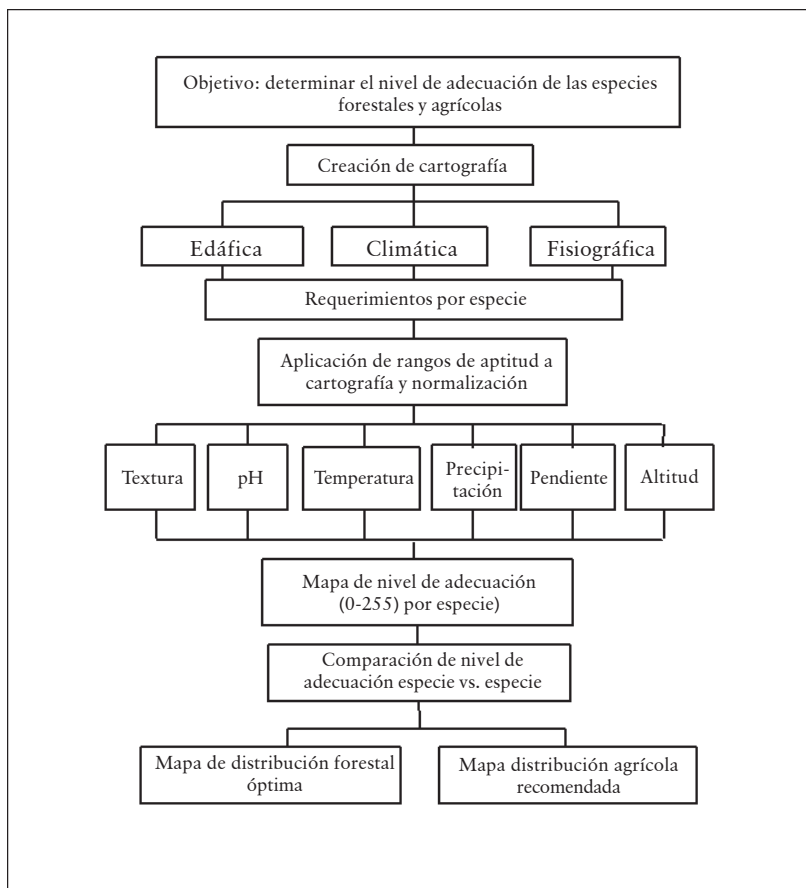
Objetivo: determinar el nivel de adecuación de las especies forestales y agrícolas

Creación de cartografía

Edáfica

Climática

Fisiográfica

Requerimientos por especie

Aplicación de rangos de aptitud a cartografía y normalización

Textura

pH

Temperatura

Precipitación

Pendiente

Altitud

Mapa de nivel de adecuación (0-255) por especie)

Comparación de nivel de adecuación especie vs. especie

Mapa de distribución forestal óptima

Mapa distribución agrícola recomendada